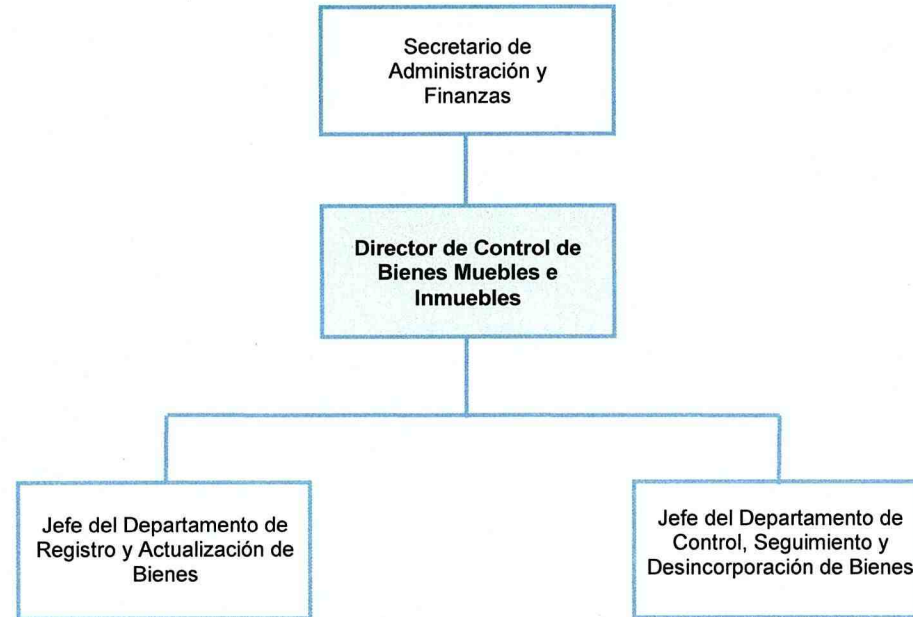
Secretario de Administración y Finanzas

Director de Control de Bienes Muebles e Inmuebles

Jefe del Departamento de Registro y Actualización de Bienes

Jefe del Departamento de Control, Seguimiento y Desincorporación de Bienes